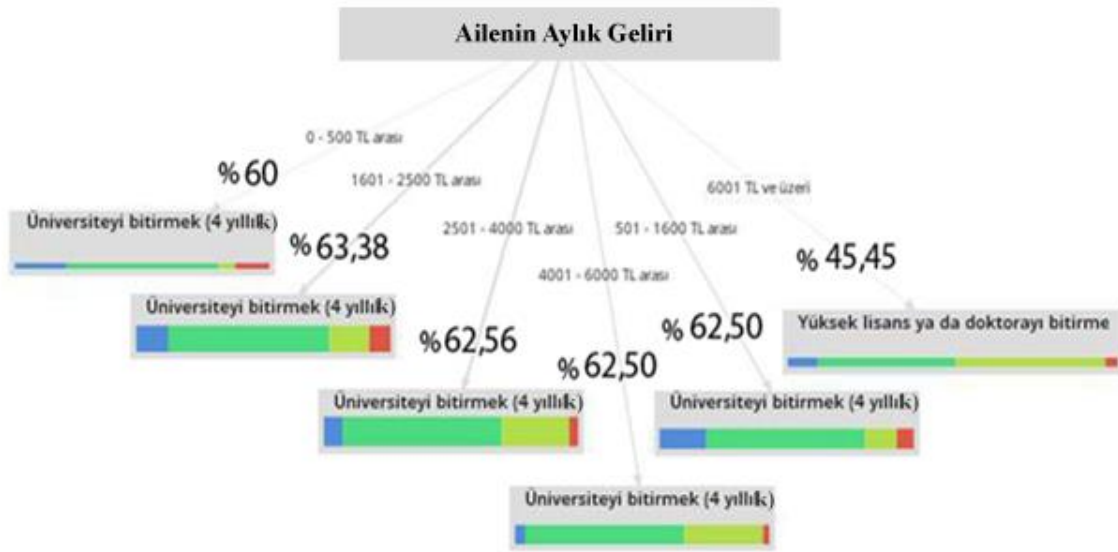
Ailenin Aylık Geliri

0 - 500 TL arası

%60

Üniversiteyi bitirmek (4 yıllık)

1601 - 2500 TL arası

%63,38

Üniversiteyi bitirmek (4 yıllık)

2501 - 4000 TL arası

%62,56

Üniversiteyi bitirmek (4 yıllık)

4001 - 6000 TL arası

%62,50

Üniversiteyi bitirmek (4 yıllık)

501 - 1600 TL arası

%62,50

Üniversiteyi bitirmek (4 yıllık)

6001 TL ve üzeri

%45,45

Yüksek lisans ya da doktorayı bitirme